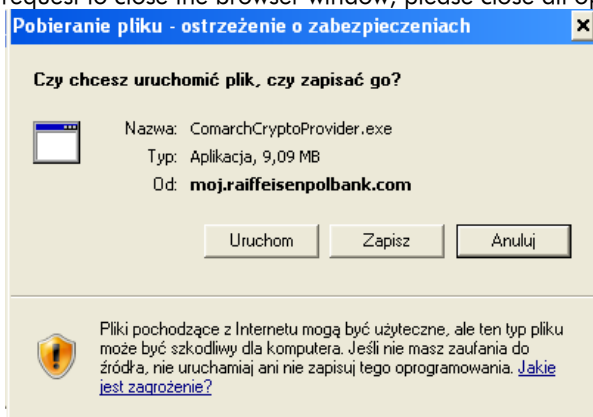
request to close the browser window, please close all op

Pobieranie pliku - ostrzeżenie o zabezpieczeniach

Czy chcesz uruchomić plik, czy zapisać go?

Nazwa: ComarchCryptoProvider.exe
Typ: Aplikacja, 9,09 MB
Od: moj.raiffeisenpolbank.com

Uruchom Zapisz Anuluj

Pliki pochodzące z Internetu mogą być użyteczne, ale ten typ pliku może być szkodliwy dla komputera. Jeśli nie masz zaufania do źródła, nie uruchamiaj ani nie zapisuj tego oprogramowania. Jakie jest zagrożenie?